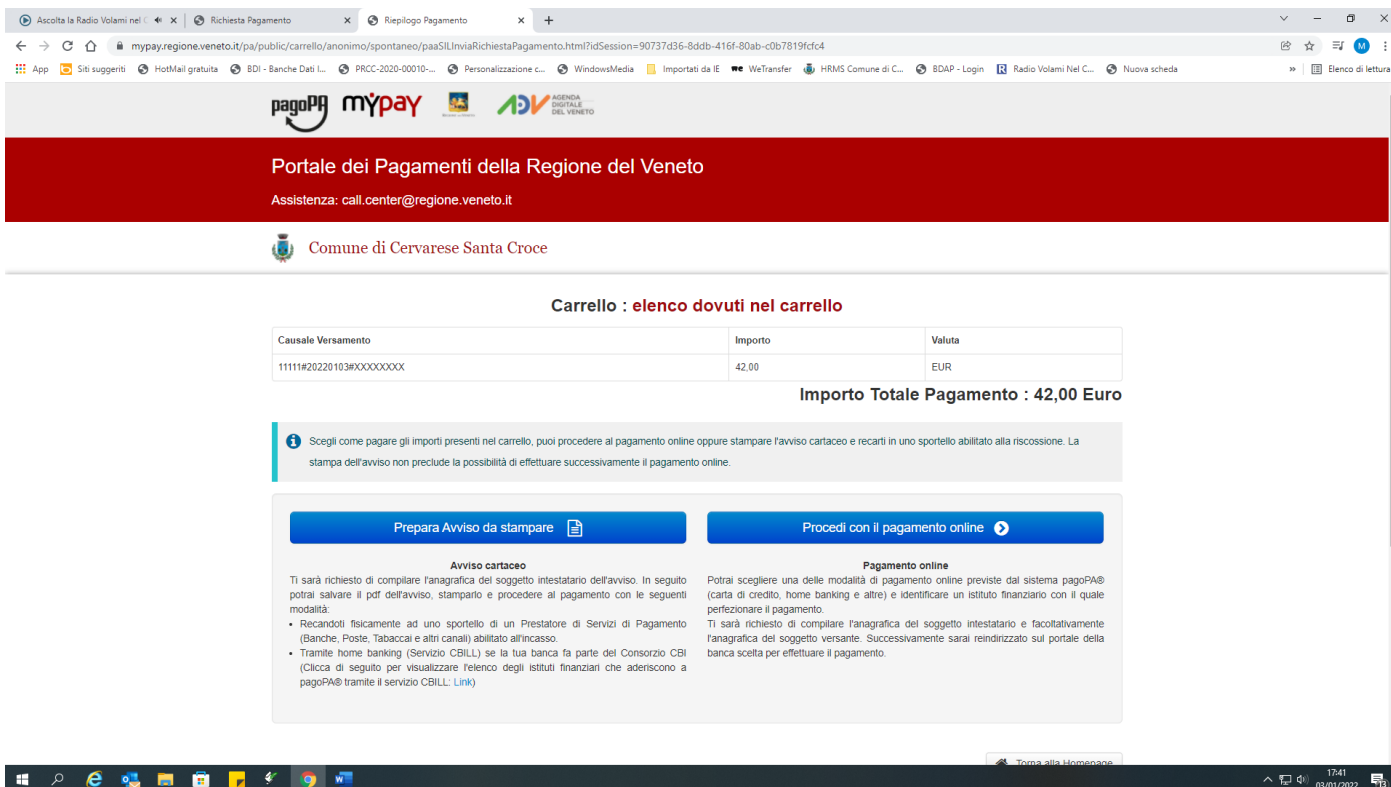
Ascolta la Radio Volami nel C | Richiesta Pagamento | Riepilogo Pagamento

mypay.regione.veneto.it/pa/public/carrello/anonimo/spontaneo/paaSILInviaRichiestaPagamento.html?idSession=90737d36-8ddb-416f-80ab-c0b7819fcfc4

App | Siti suggeriti | HotMail gratuita | BDI - Banche Dati I... | PRCC-2020-00010-... | Personalizzazione c... | WindowsMedia | Importati da IE | WeTransfer | HRMS Comune di C... | BDAP - Login | Radio Volami Nel C... | Nuova scheda | Elenco di lettura

pagoPA MYPAY ADV AGENDA DIGITALE DEL VENETO

Portale dei Pagamenti della Regione del Veneto

Assistenza: call.center@regione.veneto.it

Comune di Cervarese Santa Croce

Carrello : elenco dovuti nel carrello

| Causale Versamento | Importo | Valuta |
|---|---|---|
| 11111#20220103#XXXXXXXX | 42,00 | EUR |

Importo Totale Pagamento : 42,00 Euro

Scegli come pagare gli importi presenti nel carrello, puoi procedere al pagamento online oppure stampare l'avviso cartaceo e recarti in uno sportello abilitato alla riscossione. La stampa dell'avviso non preclude la possibilità di effettuare successivamente il pagamento online.

Prepara Avviso da stampare

Avviso cartaceo
Ti sarà richiesto di compilare l'anagrafica del soggetto intestatario dell'avviso. In seguito potrai salvare il pdf dell'avviso, stamparlo e procedere al pagamento con le seguenti modalità:
• Recandoti fisicamente ad uno sportello di un Prestatore di Servizi di Pagamento (Banche, Poste, Tabaccai e altri canali) abilitato all'incasso.
• Tramite home banking (Servizio CBILL) se la tua banca fa parte del Consorzio CBI (Clicca di seguito per visualizzare l'elenco degli istituti finanziari che aderiscono a pagoPA® tramite il servizio CBILL: Link)

Procedi con il pagamento online

Pagamento online
Potrai scegliere una delle modalità di pagamento online previste dal sistema pagoPA® (carta di credito, home banking e altre) e identificare un istituto finanziario con il quale perfezionare il pagamento.
Ti sarà richiesto di compilare l'anagrafica del soggetto intestatario e facoltativamente l'anagrafica del soggetto versante. Successivamente sarai reindirizzato sul portale della banca scelta per effettuare il pagamento.

Torna alla Homepage

17:41
03/01/2022